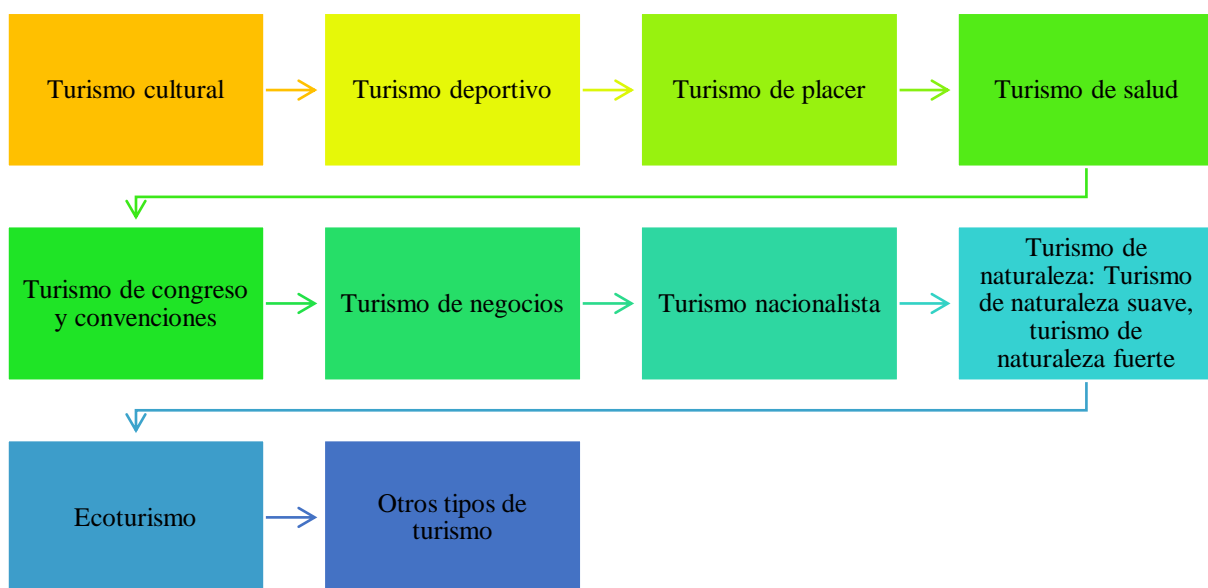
Turismo cultural

Turismo deportivo

Turismo de placer

Turismo de salud

Turismo de congreso y convenciones

Turismo de negocios

Turismo nacionalista

Turismo de naturaleza: Turismo de naturaleza suave, turismo de naturaleza fuerte

Ecoturismo

Otros tipos de turismo